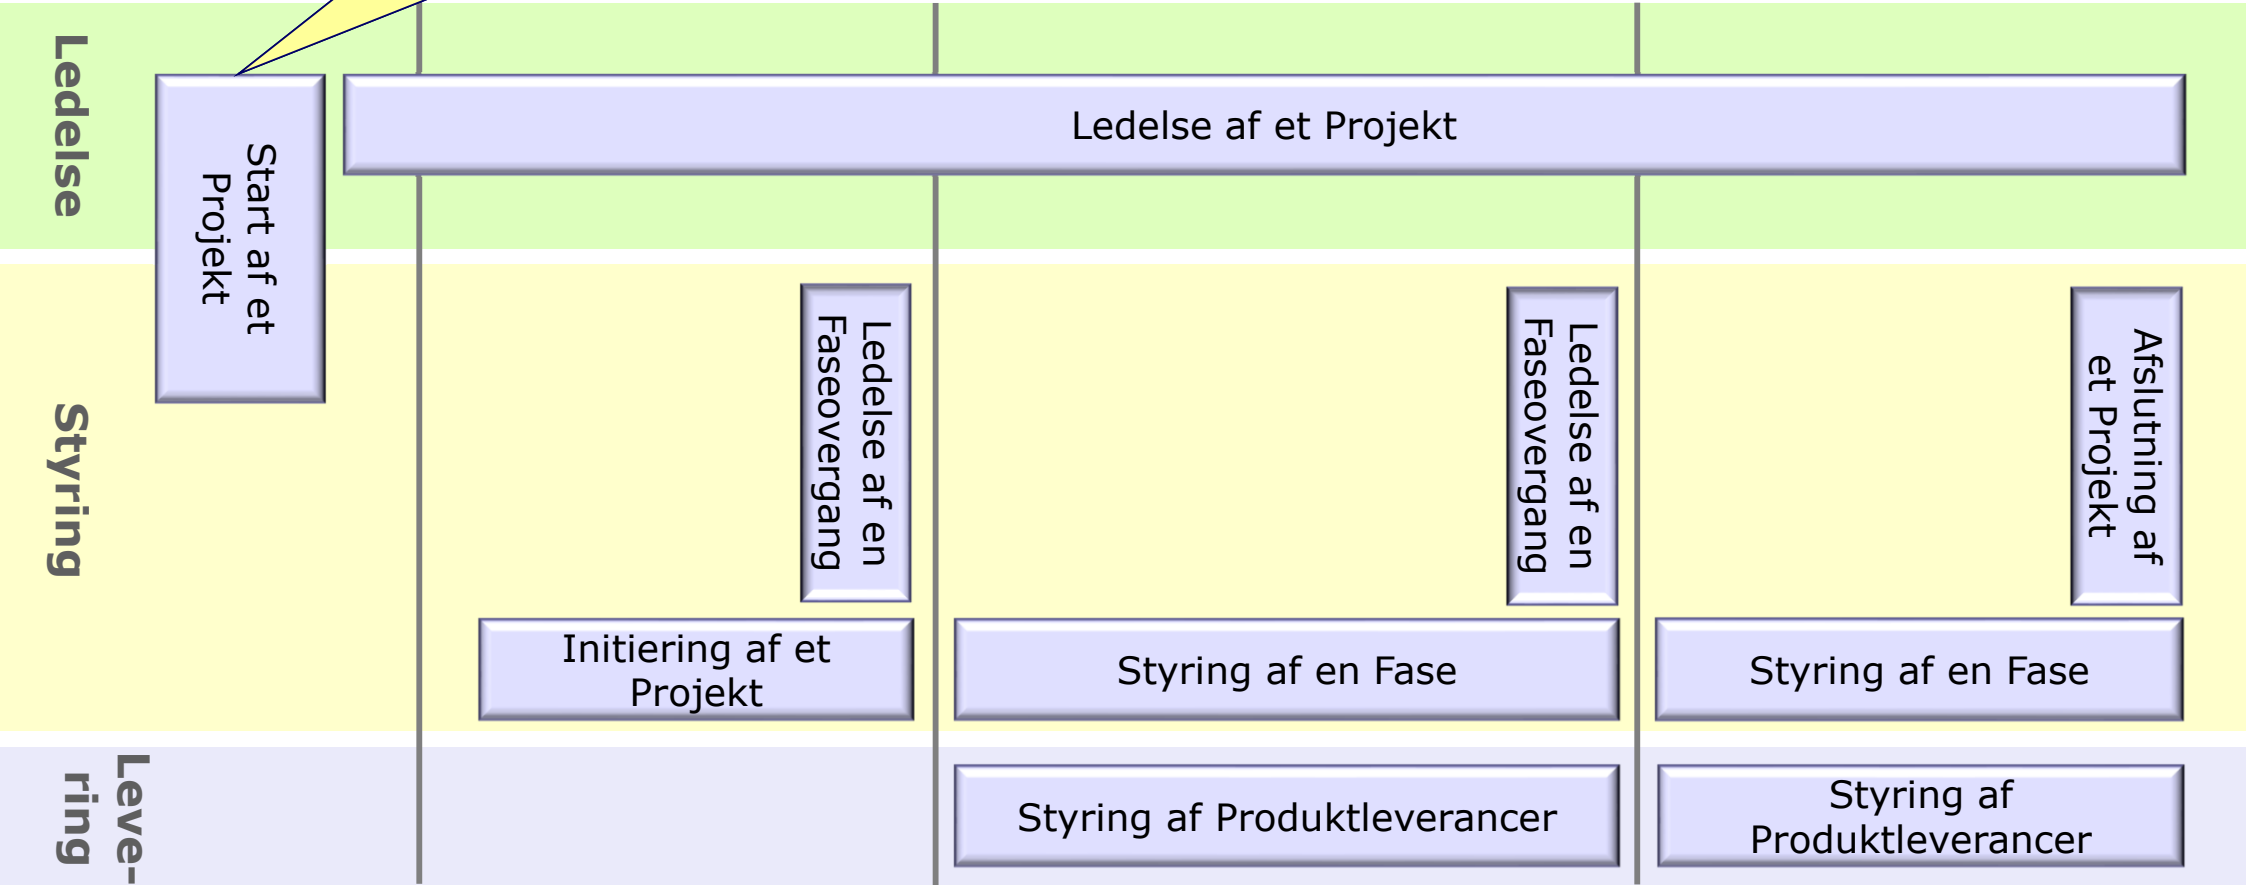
Ledelse

Start af et Projekt

Ledelse af et Projekt

Styring

Ledelse af en Faseovergang

Ledelse af en Faseovergang

Afslutning af et Projekt

Initiering af et Projekt

Styring af en Fase

Styring af en Fase

Leve-ring

Styring af Produktleverancer

Styring af Produktleverancer